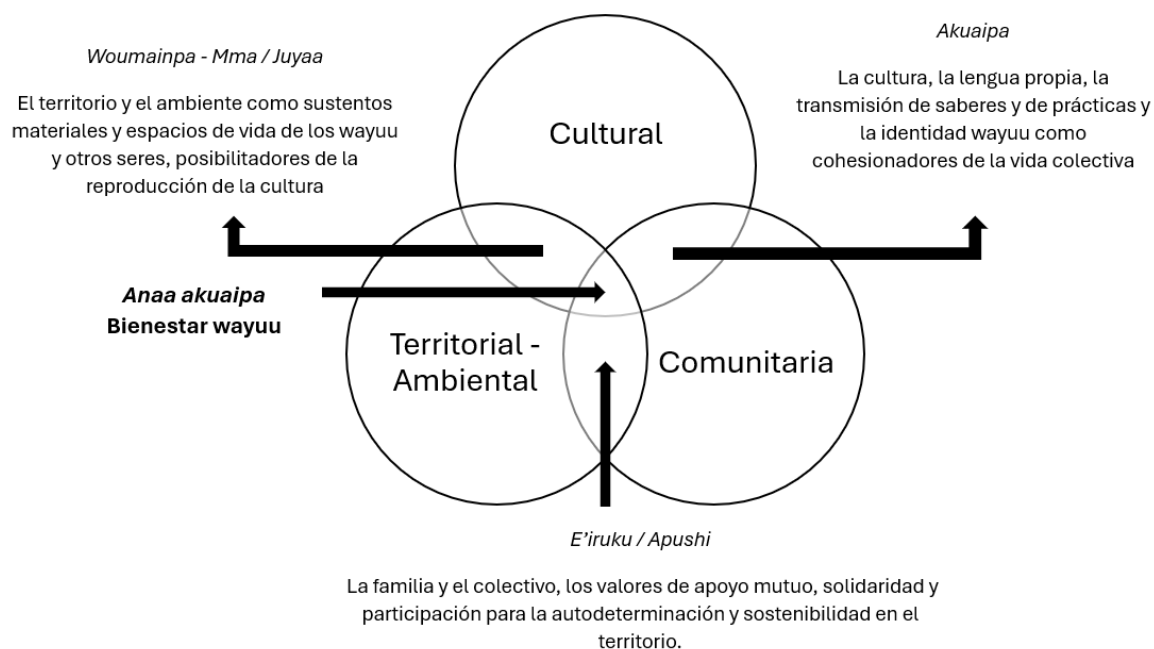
Woumainpa - Mma / Juyaa

El territorio y el ambiente como sustentos materiales y espacios de vida de los wayuu y otros seres, posibilitadores de la reproducción de la cultura

Akuaipa

La cultura, la lengua propia, la transmisión de saberes y de prácticas y la identidad wayuu como cohesionadores de la vida colectiva

Cultural

Anaa akuaipa
Bienestar wayuu

Territorial - Ambiental

Comunitaria

E'iruku / Apushi

La familia y el colectivo, los valores de apoyo mutuo, solidaridad y participación para la autodeterminación y sostenibilidad en el territorio.